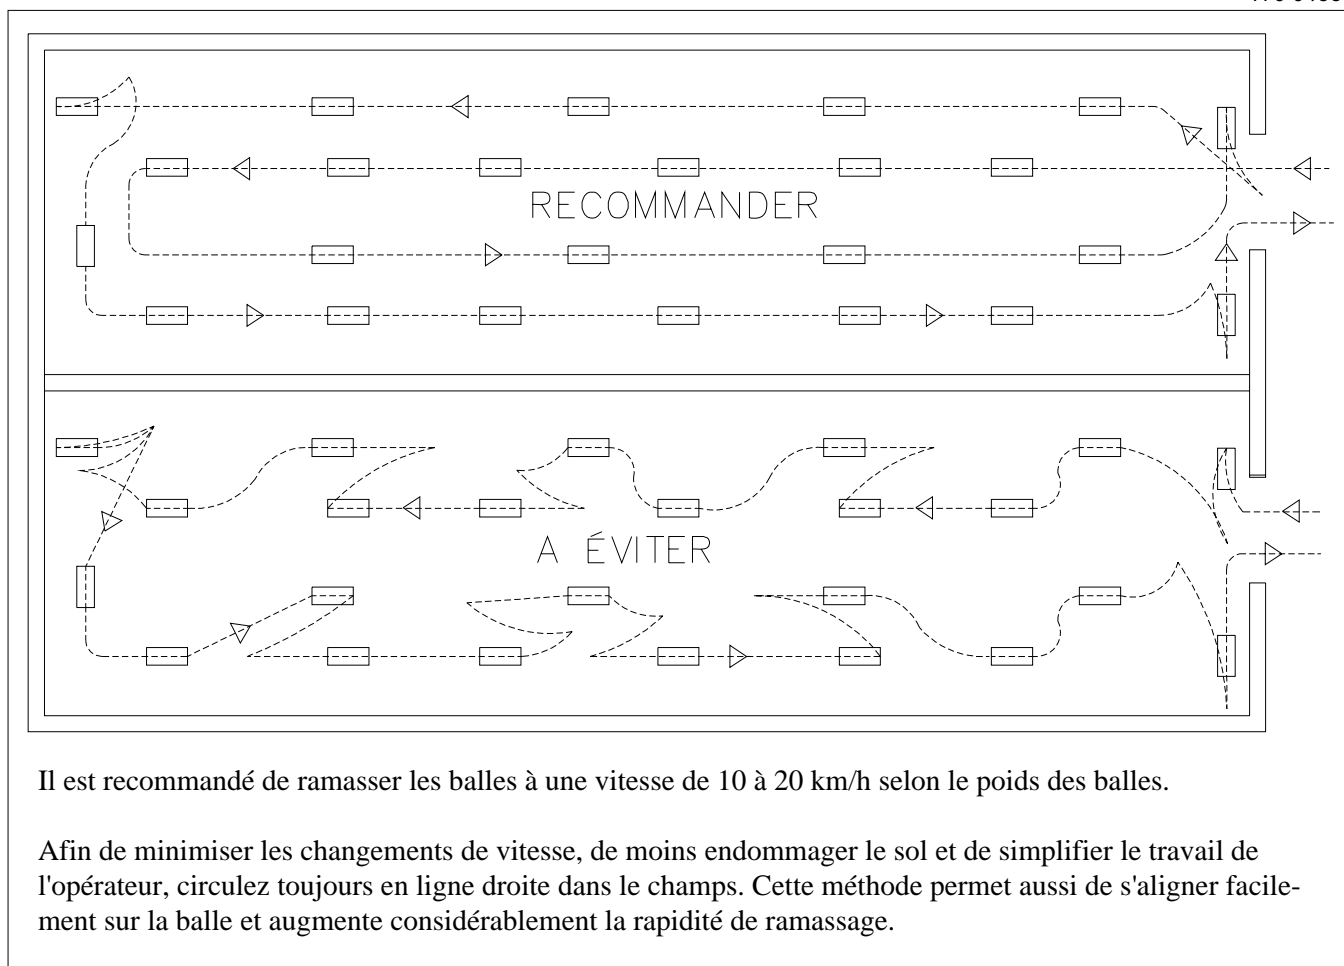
RECOMMANDER

A ÉVITER

Il est recommandé de ramasser les balles à une vitesse de 10 à 20 km/h selon le poids des balles.

Afin de minimiser les changements de vitesse, de moins endommager le sol et de simplifier le travail de l'opérateur, circulez toujours en ligne droite dans le champs. Cette méthode permet aussi de s'aligner facilement sur la balle et augmente considérablement la rapidité de ramassage.